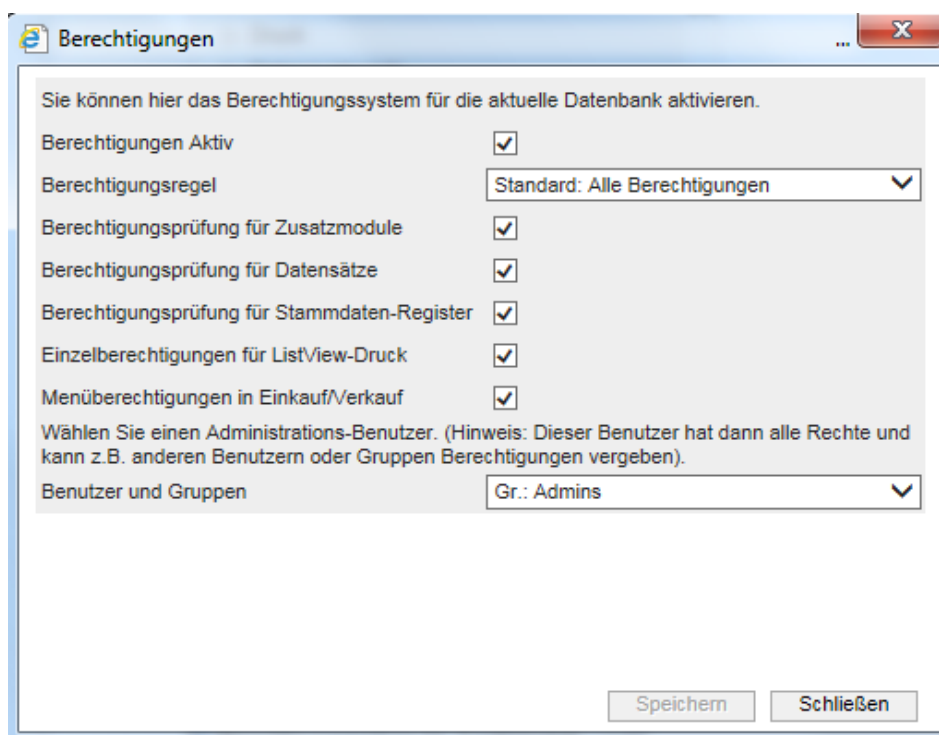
Berechtigungen

Sie können hier das Berechtigungssystem für die aktuelle Datenbank aktivieren.

Berechtigungen Aktiv

Berechtigungsregel | Standard: Alle Berechtigungen

Berechtigungsprüfung für Zusatzmodule

Berechtigungsprüfung für Datensätze

Berechtigungsprüfung für Stammdaten-Register

Einzelberechtigungen für ListView-Druck

Menüberechtigungen in Einkauf/Verkauf

Wählen Sie einen Administrations-Benutzer. (Hinweis: Dieser Benutzer hat dann alle Rechte und kann z.B. anderen Benutzern oder Gruppen Berechtigungen vergeben).

Benutzer und Gruppen | Gr.: Admins

Speichern Schließen